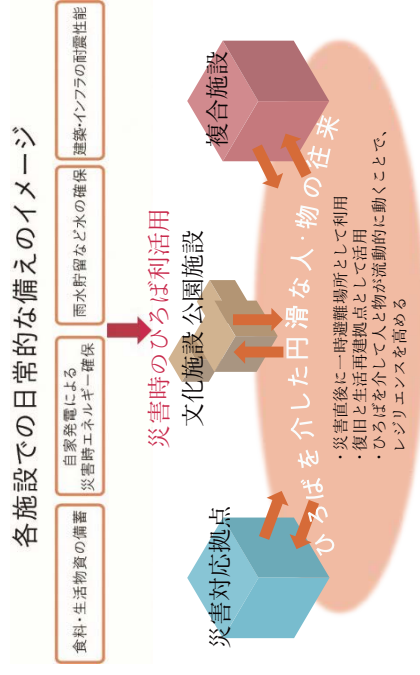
各施設での日常的な備えのイメージ

食料・生活物資の備蓄

自家発電による
災害時エネルギー確保

雨水貯留など水の確保

建築・インフラの耐震性能

災害時のひろば利活用

災害対応拠点

文化施設 公園施設

複合施設

ひろばを介した円滑な人・物の往来

・災害直後に一時避難場所として利用
・復旧と生活再建拠点として活用
・ひろばを介して人と物が流動的に動くことで、
レジリエンスを高める